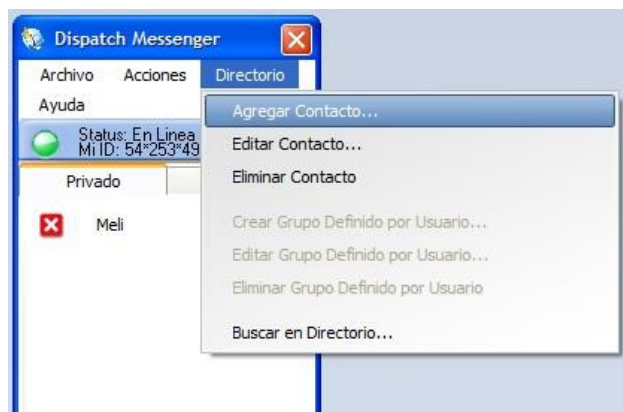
Dispatch Messenger

Archivo Acciones Directorio

Ayuda

Status: En Linea
Mi ID: 54*253*49

Privado

Meli

Agregar Contacto...

Editar Contacto...

Eliminar Contacto

Crear Grupo Definido por Usuario...

Editar Grupo Definido por Usuario...

Eliminar Grupo Definido por Usuario

Buscar en Directorio...